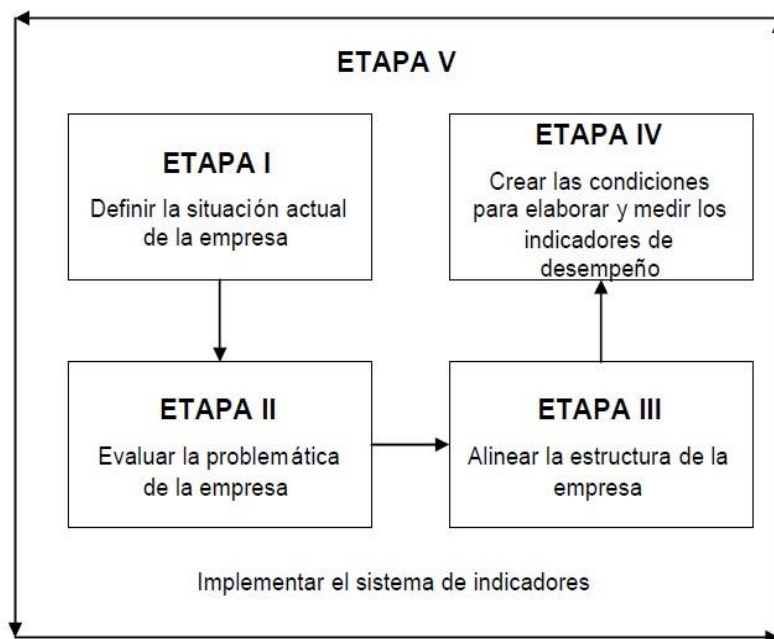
ETAPA V

ETAPA I

Definir la situación actual de la empresa

ETAPA IV

Crear las condiciones para elaborar y medir los indicadores de desempeño

ETAPA II

Evaluar la problemática de la empresa

ETAPA III

Alinear la estructura de la empresa

Implementar el sistema de indicadores